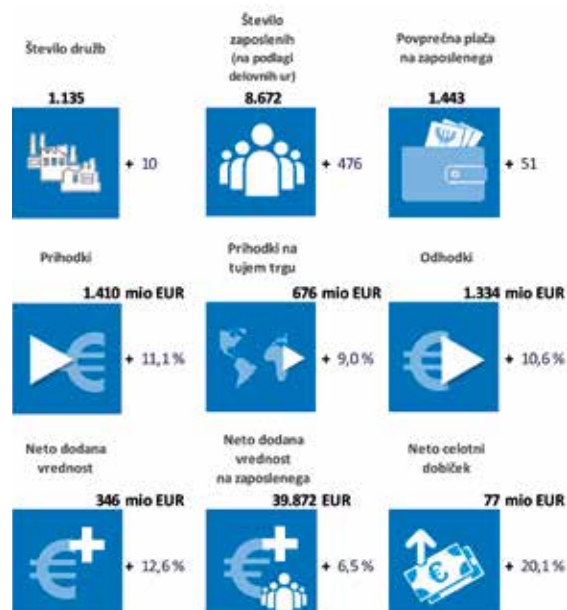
Število družb

1.135

+ 10

Število zaposlenih (na podlagi delovnih ur)

8.672

+ 476

Povprečna plača na zaposlenega

1.443

+ 51

Prihodki

1.410 mio EUR

+ 11,1 %

Prihodki na tujem trgu

676 mio EUR

+ 9,0 %

Odhodki

1.334 mio EUR

+ 10,6 %

Neto dodana vrednost

346 mio EUR

+ 12,6 %

Neto dodana vrednost na zaposlenega

39.872 EUR

+ 6,5 %

Neto celotni dobiček

77 mio EUR

+ 20,1 %